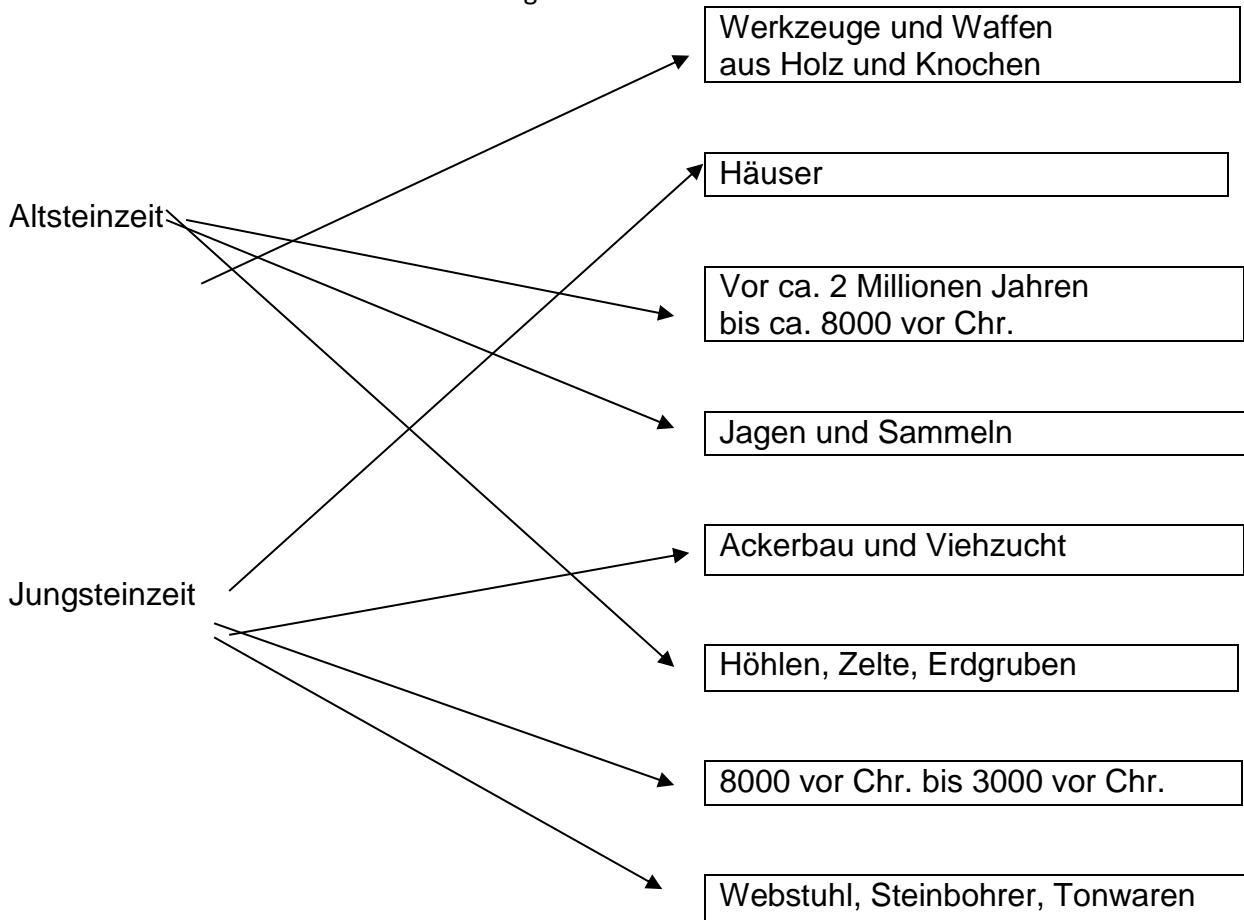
Altsteinzeit

Jungsteinzeit

Werkzeuge und Waffen aus Holz und Knochen

Häuser

Vor ca. 2 Millionen Jahren bis ca. 8000 vor Chr.

Jagen und Sammeln

Ackerbau und Viehzucht

Höhlen, Zelte, Erdgruben

8000 vor Chr. bis 3000 vor Chr.

Webstuhl, Steinbohrer, Tonwaren